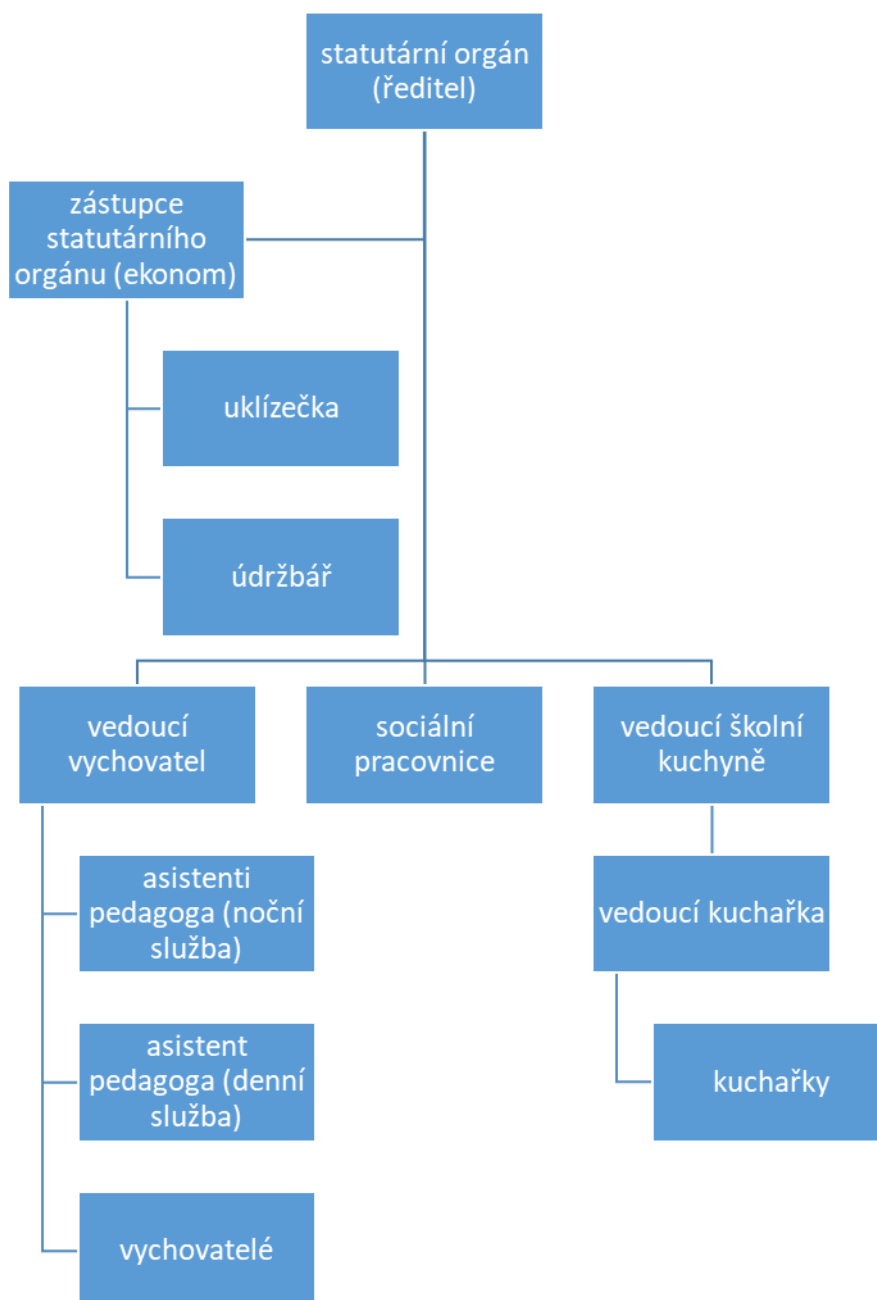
statutární orgán (ředitel)

zástupce statutárního orgánu (ekonom)

uklízečka

údržbář

vedoucí vychovatel

sociální pracovnice

vedoucí školní kuchyně

asistenti pedagoga (noční služba)

asistent pedagoga (denní služba)

vychovatelé

vedoucí kuchařka

kuchařky